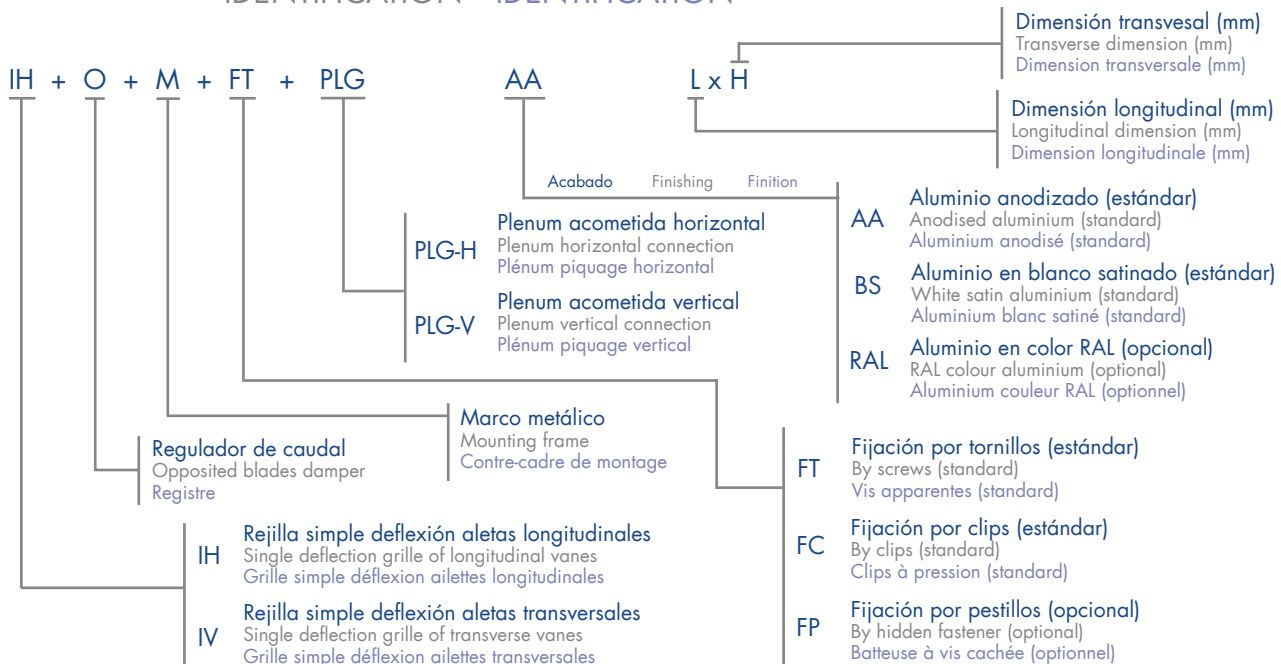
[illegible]

IH + O + M + FT + PLG AA L x H

Dimensión transvesal (mm)
Transverse dimension (mm)
Dimension transversale (mm)

Dimensión longitudinal (mm)
Longitudinal dimension (mm)
Dimension longitudinale (mm)

Acabado Finishing Finition

AA Aluminio anodizado (estándar)
Anodised aluminium (standard)
Aluminium anodisé (standard)

BS Aluminio en blanco satinado (estándar)
White satin aluminium (standard)
Aluminium blanc satiné (standard)

RAL Aluminio en color RAL (opcional)
RAL colour aluminium (optional)
Aluminium couleur RAL (optionnel)

PLG-H Plenum acometida horizontal
Plenum horizontal connection
Plénum piquage horizontal

PLG-V Plenum acometida vertical
Plenum vertical connection
Plénum piquage vertical

Marco metálico
Mounting frame
Contre-cadre de montage

Regulador de caudal
Opposited blades damper
Registre

FT Fijación por tornillos (estándar)
By screws (standard)
Vis apparentes (standard)

FC Fijación por clips (estándar)
By clips (standard)
Clips à pression (standard)

FP Fijación por pestillos (opcional)
By hidden fastener (optional)
Batteuse à vis cachée (optionnel)

IH Rejilla simple deflexión aletas longitudinales
Single deflection grille of longitudinal vanes
Grille simple déflexion ailettes longitudinales

IV Rejilla simple deflexión aletas transversales
Single deflection grille of transverse vanes
Grille simple déflexion ailettes transversales